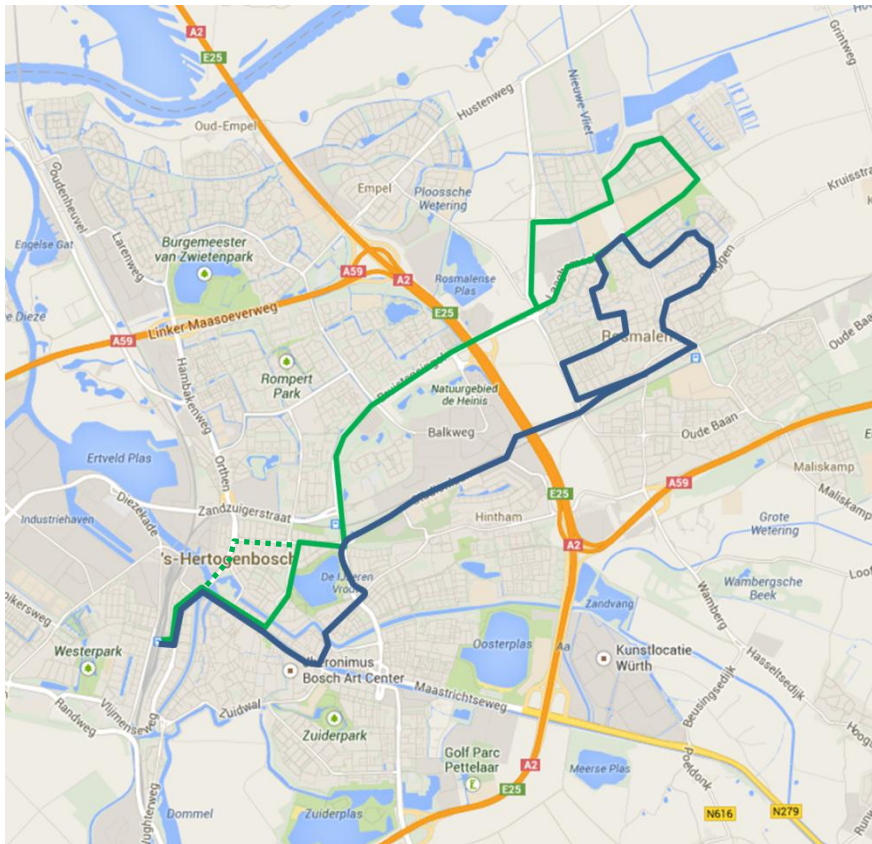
A2
E25
Oud-Empel
Husternweg
Nieuwe Vliet
Empel
Ploossche Wetering
Kruisstr
Burgemeester van Zwietenpark
Engelse Gat
Larenweg
Oudenheuvel
A59
A2
Rosmalense Plas
E25
A59
Linker Maasoeverweg
Rosmalen
Oude Baan
Rompert Park
Natuurgebied de Heinis
Balkweg
Oude Baan
Maliskamp
A59
Ertveld Plas
Hambakenweg
Orthen
Diezekade
Industriehaven
Zandzuigerstraat
E25
Hintham
Grote Wetering
's-Hertogenbosch
De IJzeren Vrouw
A2
Wambergsche Beek
Zandvang
Westerpark
Oosterplas
Kunstlocatie Würth
Jheronimus Bosch Art Center
Maastrichtseweg
Zuidwal
Randweg
Vijfhoevenseweg
Zuiderpark
Golf Parc Pettelaar
Meerse Plas
Poeldonk
Beusingsedijk
Hasseltsedijk
Dommel
Zuiderplas
E25
A2
N616
N279